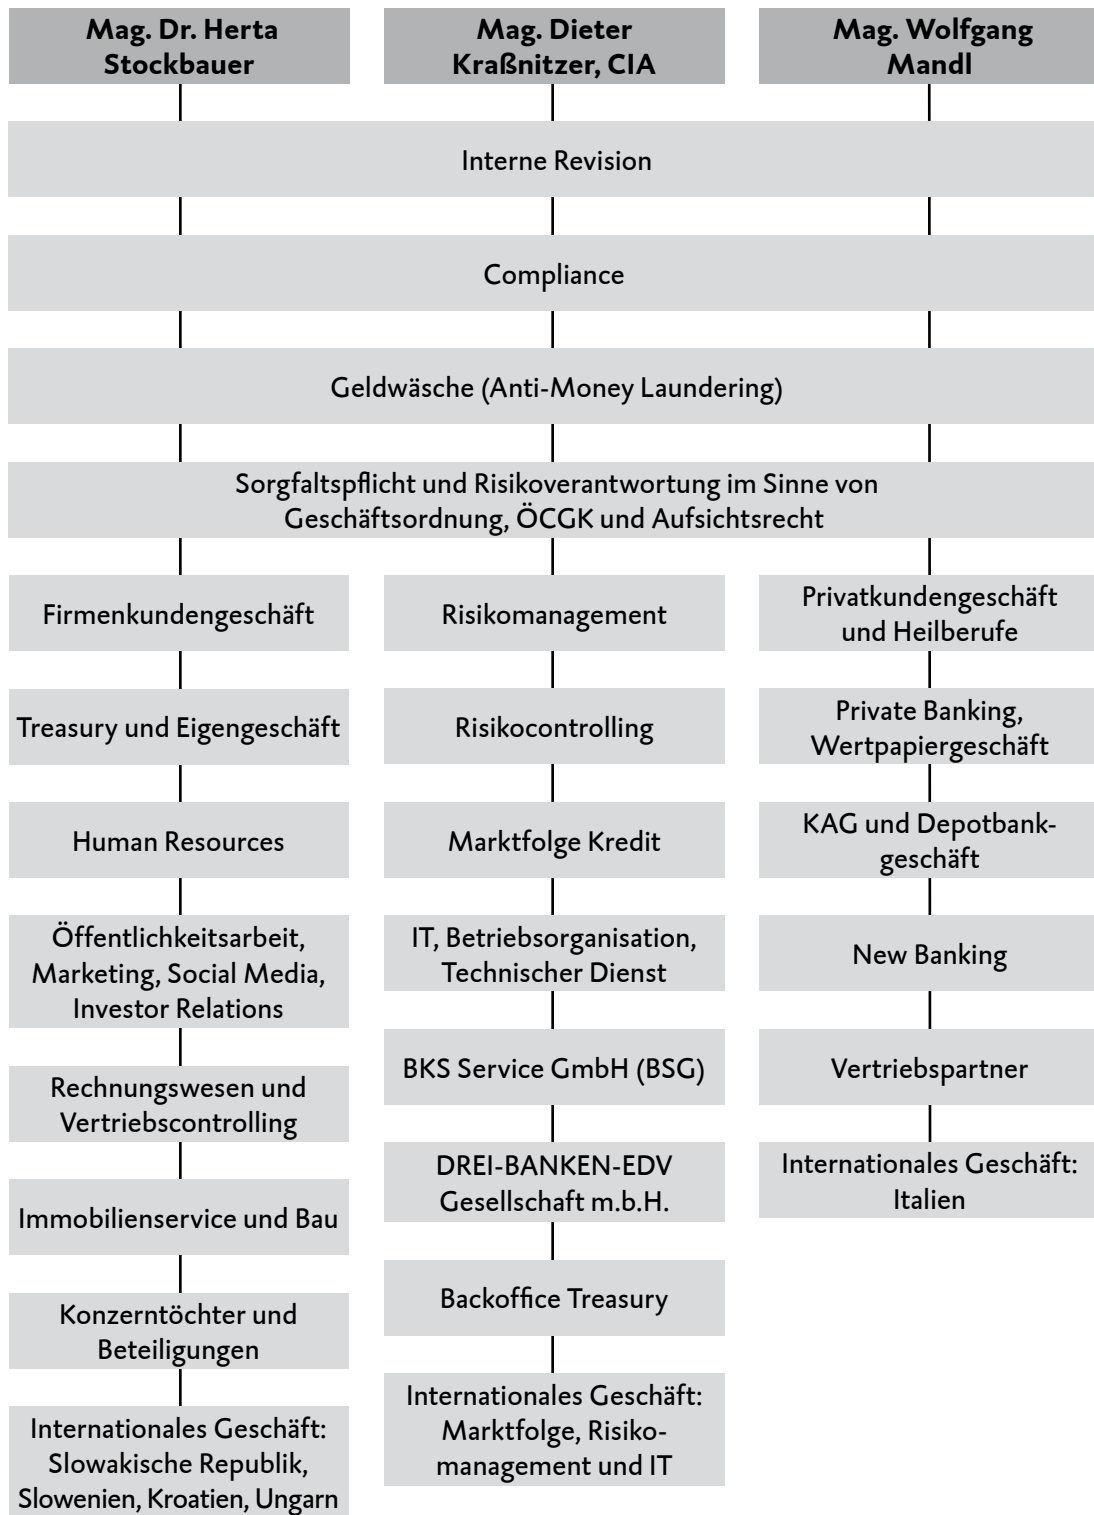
Mag. Dr. Herta Stockbauer

Mag. Dieter Kraßnitzer, CIA

Mag. Wolfgang Mandl

Interne Revision

Compliance

Geldwäsche (Anti-Money Laundering)

Sorgfaltspflicht und Risikoverantwortung im Sinne von Geschäftsordnung, ÖCGK und Aufsichtsrecht

Firmenkundengeschäft

Treasury und Eigengeschäft

Human Resources

Öffentlichkeitsarbeit, Marketing, Social Media, Investor Relations

Rechnungswesen und Vertriebscontrolling

Immobilienservice und Bau

Konzerntöchter und Beteiligungen

Internationales Geschäft: Slowakische Republik, Slowenien, Kroatien, Ungarn

Risikomanagement

Risikocontrolling

Marktfolge Kredit

IT, Betriebsorganisation, Technischer Dienst

BKS Service GmbH (BSG)

DREI-BANKEN-EDV Gesellschaft m.b.H.

Backoffice Treasury

Internationales Geschäft: Marktfolge, Risikomanagement und IT

Privatkundengeschäft und Heilberufe

Private Banking, Wertpapiergeschäft

KAG und Depotbankgeschäft

New Banking

Vertriebspartner

Internationales Geschäft: Italien